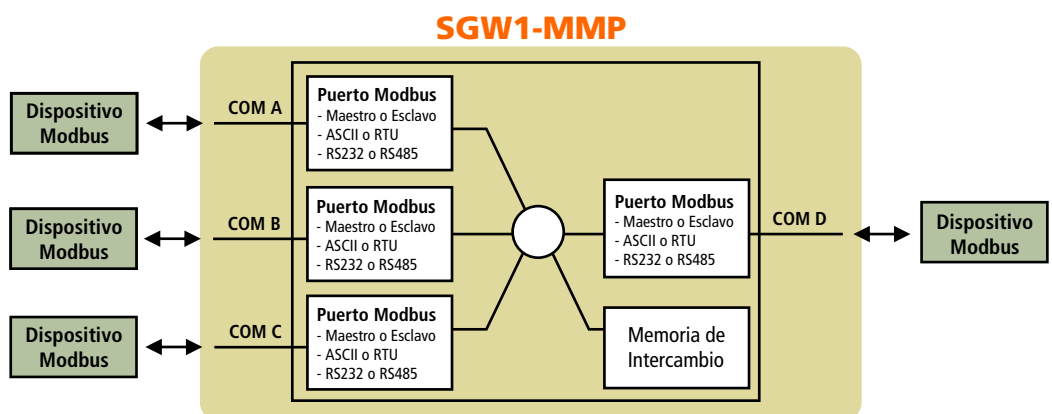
SGW1-MMP

Dispositivo Modbus

COM A

Puerto Modbus
- Maestro o Esclavo
- ASCII o RTU
- RS232 o RS485

Dispositivo Modbus

COM B

Puerto Modbus
- Maestro o Esclavo
- ASCII o RTU
- RS232 o RS485

Dispositivo Modbus

COM C

Puerto Modbus
- Maestro o Esclavo
- ASCII o RTU
- RS232 o RS485

Puerto Modbus
- Maestro o Esclavo
- ASCII o RTU
- RS232 o RS485

COM D

Dispositivo Modbus

Memoria de Intercambio